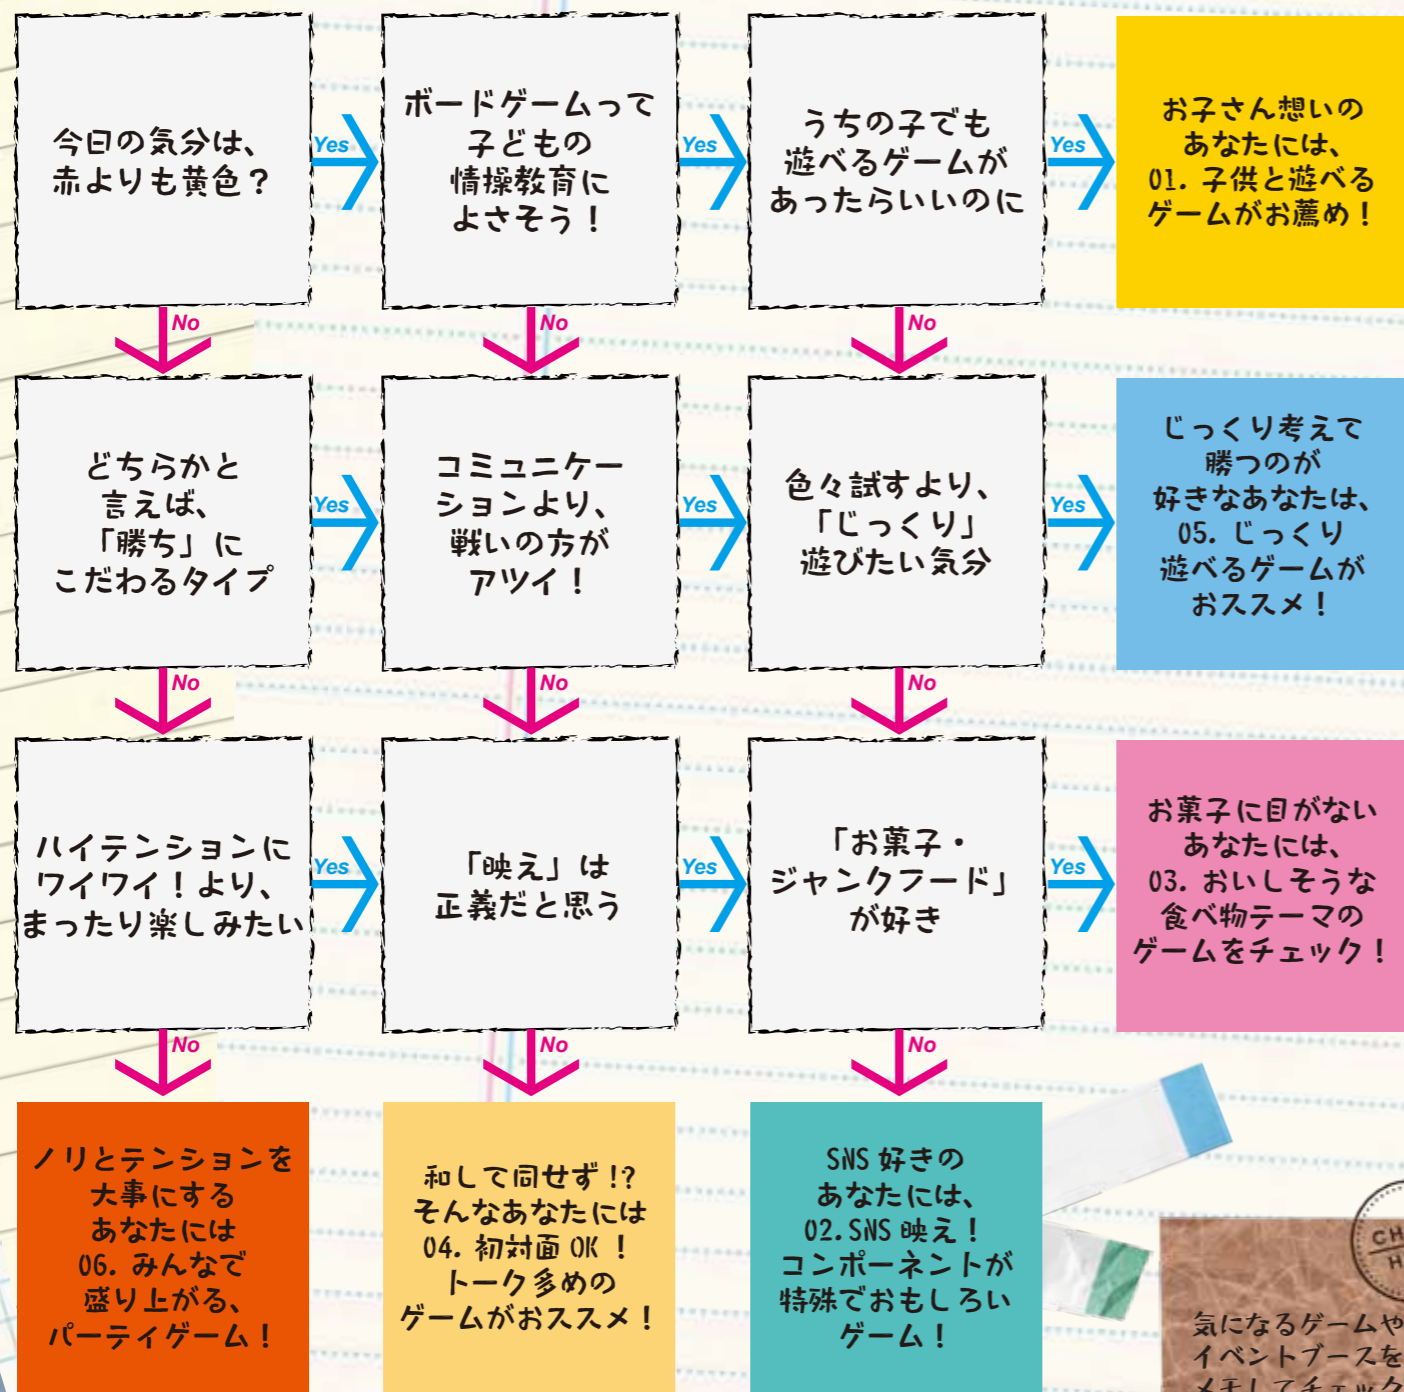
今日の気分は、赤よりも黄色？

Yes

ボードゲームって子どもの情操教育によさそう！

Yes

うちの子でも遊べるゲームがあったらいいのに

Yes

お子さん想いのあなたには、01. 子供と遊べるゲームがお薦め！

No

No

No

どちらかと言えば、「勝ち」にこだわるタイプ

Yes

コミュニケーションより、戦いの方がアツイ！

Yes

色々試すより、「じっくり」遊びたい気分

Yes

じっくり考えて勝つのが好きなあなたは、05. じっくり遊べるゲームがおススメ！

No

No

No

ハイテンションにワイワイ！より、まったり楽しみたい

Yes

「映え」は正義だと思う

Yes

「お菓子・ジャンクフード」が好き

Yes

お菓子に目がないあなたには、03. おいしそうな食べ物テーマのゲームをチェック！

No

No

No

ノリとテンションを大事にするあなたには06. みんなで盛り上がる、パーティゲーム！

和して同せず!? そんなあなたには04. 初対面OK！トーク多めのゲームがおススメ！

SNS好きのあなたには、02. SNS映え！コンポーネントが特殊でおもしろいゲーム！

CH
H

気になるゲームや
イベントブースを
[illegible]